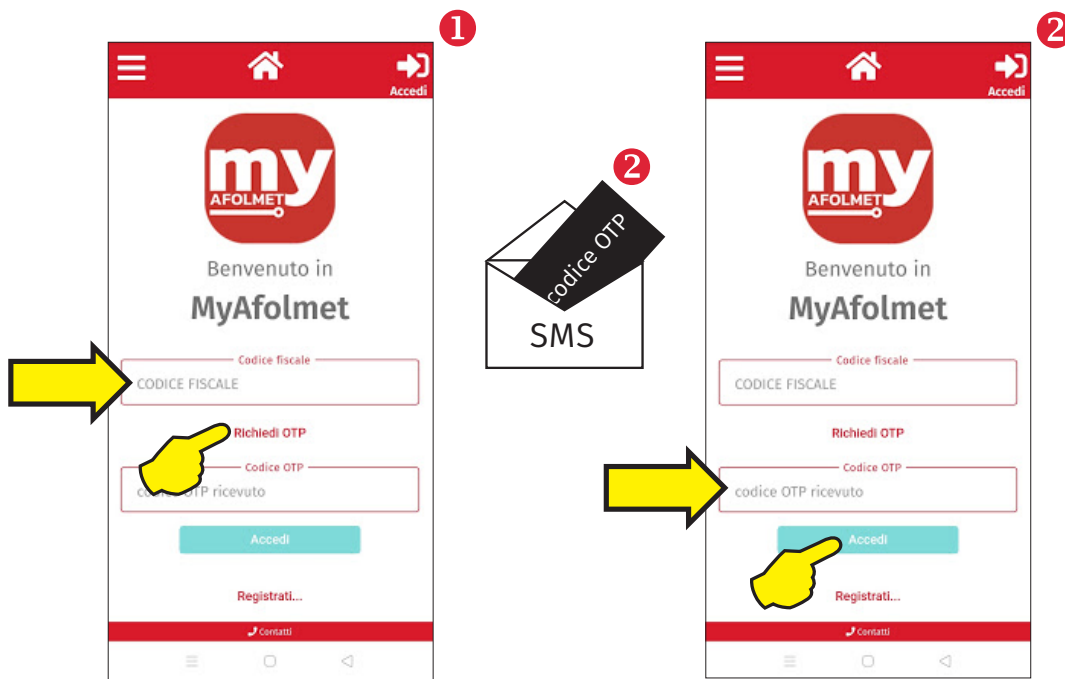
❶

Accedi

my
AFOLMET

Benvenuto in

MyAfolmet

Codice fiscale

CODICE FISCALE

Richiedi OTP

Codice OTP

codice OTP ricevuto

Accedi

Registrati...

Contatti

❷

codice OTP

SMS

❷

Accedi

my
AFOLMET

Benvenuto in

MyAfolmet

Codice fiscale

CODICE FISCALE

Richiedi OTP

Codice OTP

codice OTP ricevuto

Accedi

Registrati...

Contatti